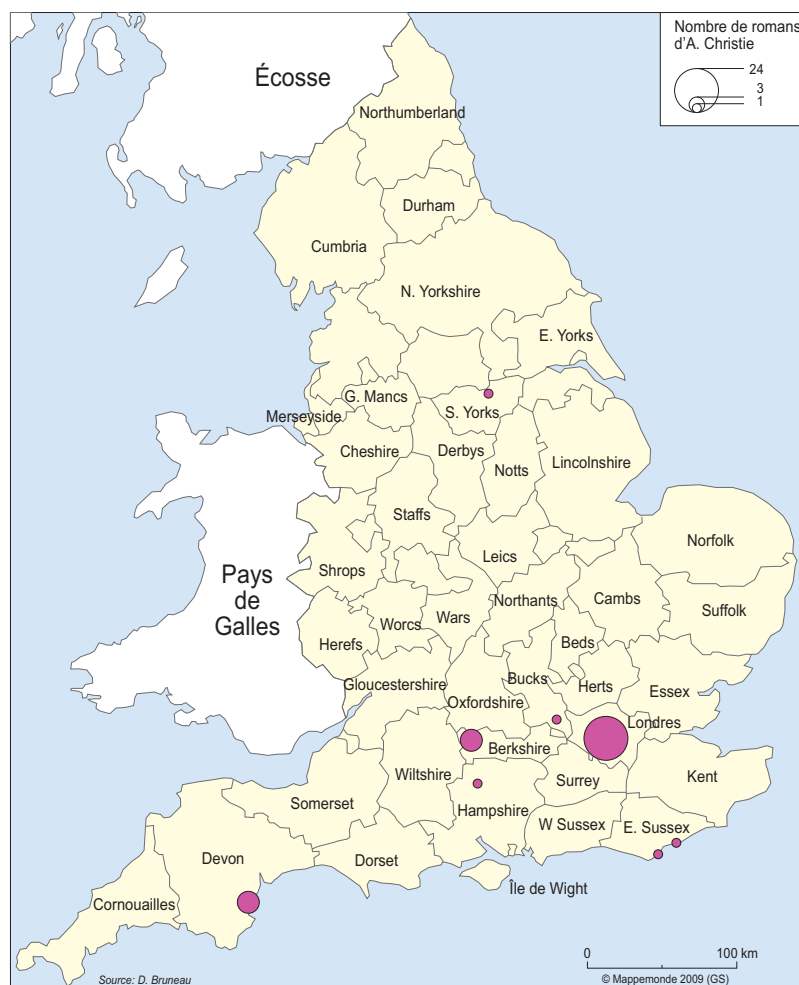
Nombre de romans d'A. Christie
24
3
1

Écosse
Northumberland
Durham
Cumbria
N. Yorkshire
E. Yorks
G. Mancs
S. Yorks
Merseyside
Cheshire
Derbys
Notts
Lincolnshire
Staffs
Norfolk
Pays de Galles
Shrops
Leics
Northants
Cambs
Suffolk
Herefs
Worcs
Wars
Beds
Gloucestershire
Bucks
Herts
Essex
Oxfordshire
Londres
Berkshire
Wiltshire
Surrey
Kent
Somerset
Hampshire
W Sussex
E. Sussex
Devon
Dorset
Île de Wight
Cornouailles
0
100 km
Source: D. Bruneau
© Mappemonde 2009 (GS)